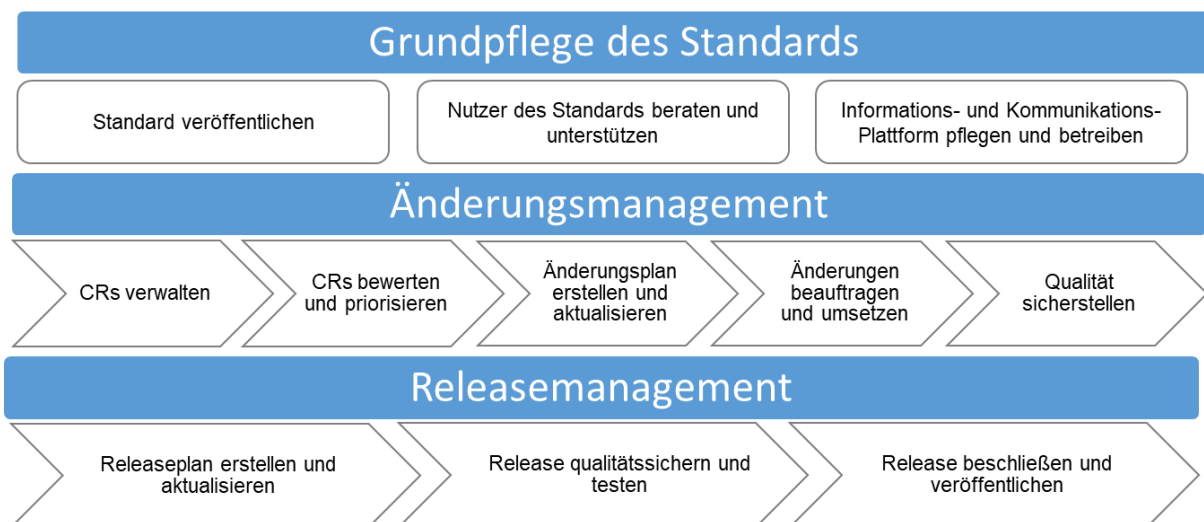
Grundpflege des Standards

Standard veröffentlichen

Nutzer des Standards beraten und unterstützen

Informations- und Kommunikations-Plattform pflegen und betreiben

Änderungsmanagement

CRs verwalten

CRs bewerten und priorisieren

Änderungsplan erstellen und aktualisieren

Änderungen beauftragen und umsetzen

Qualität sicherstellen

Releasemanagement

Releaseplan erstellen und aktualisieren

Release qualitätssichern und testen

Release beschließen und veröffentlichen